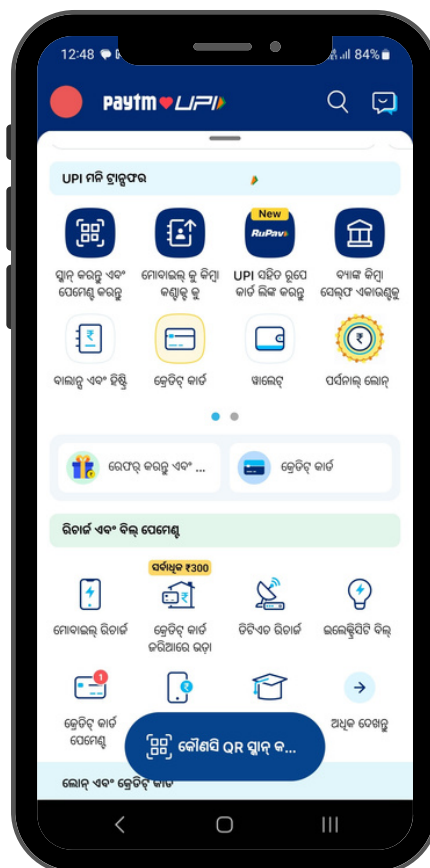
12:48 84%

Paytm UPI

UPI ମନି ଟ୍ରାନ୍ସଫର

ସ୍କାନ୍ କରନ୍ତୁ ଏବଂ ପେମେଣ୍ଟ କରନ୍ତୁ

ମୋବାଇଲ୍ କୁ କିମ୍ବା କଣ୍ଟାକ୍ଟ କୁ

New
RuPay
UPI ସହିତ ରୁପେ କାର୍ଡ ଲିଙ୍କ କରନ୍ତୁ

ବ୍ୟାଙ୍କ କିମ୍ବା ସେଲ୍ଫ ଏକାଉଣ୍ଟକୁ

ବାଲାନ୍ସ ଏବଂ ହିଷ୍ଟ୍ରି

କ୍ରେଡିଟ୍ କାର୍ଡ

ୱାଲେଟ୍

ପର୍ସନାଲ୍ ଲୋନ୍

ରେଫର୍ କରନ୍ତୁ ଏବଂ ...

କ୍ରେଡିଟ୍ କାର୍ଡ

ରିଚାର୍ଜ ଏବଂ ବିଲ୍ ପେମେଣ୍ଟ

ସର୍ବାଧିକ ₹300

ମୋବାଇଲ୍ ରିଚାର୍ଜ

କ୍ରେଡିଟ୍ କାର୍ଡ ଜରିଆରେ ଭଡ଼ା

ଡିଟିଏଚ ରିଚାର୍ଜ

ଇଲେକ୍ଟ୍ରିସିଟି ବିଲ୍

1

କ୍ରେଡିଟ୍ କାର୍ଡ ପେମେଣ୍ଟ

କୌଣସି QR ସ୍କାନ୍ କ...

ଅଧିକ ଦେଖନ୍ତୁ

ଲୋନ୍ ଏବଂ କ୍ରେଡିଟ୍ କାର୍ଡ